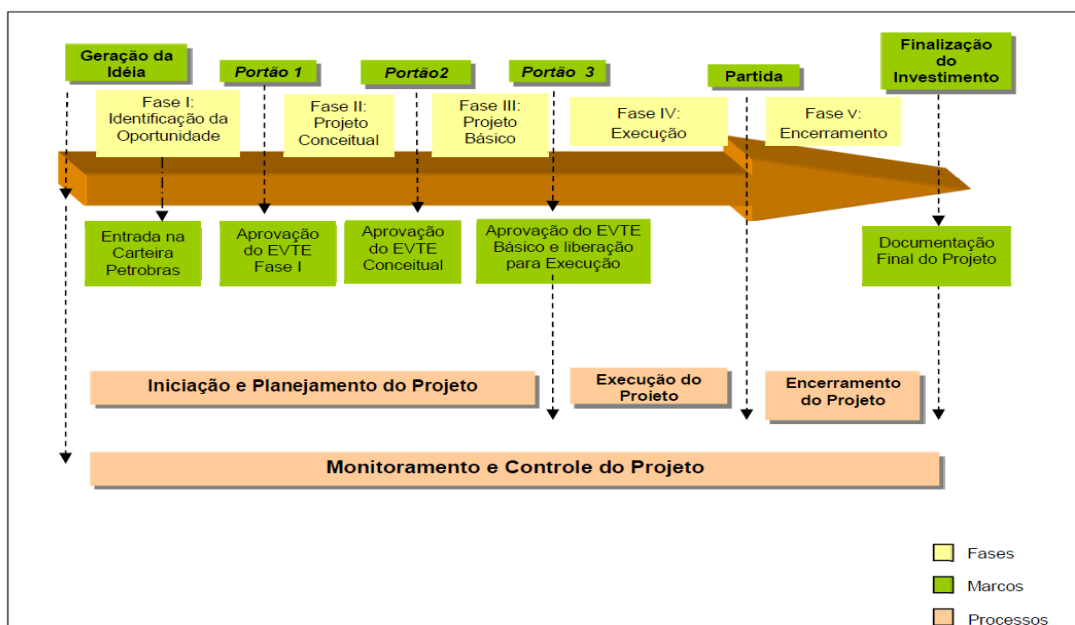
Geração da Idéia

Portão 1

Portão2

Portão 3

Partida

Finalização do Investimento

Fase I: Identificação da Oportunidade

Fase II: Projeto Conceitual

Fase III: Projeto Básico

Fase IV: Execução

Fase V: Encerramento

Entrada na Carteira Petrobras

Aprovação do EVTE Fase I

Aprovação do EVTE Conceitual

Aprovação do EVTE Básico e liberação para Execução

Documentação Final do Projeto

Iniciação e Planejamento do Projeto

Execução do Projeto

Encerramento do Projeto

Monitoramento e Controle do Projeto

Fases

Marcos

Processos